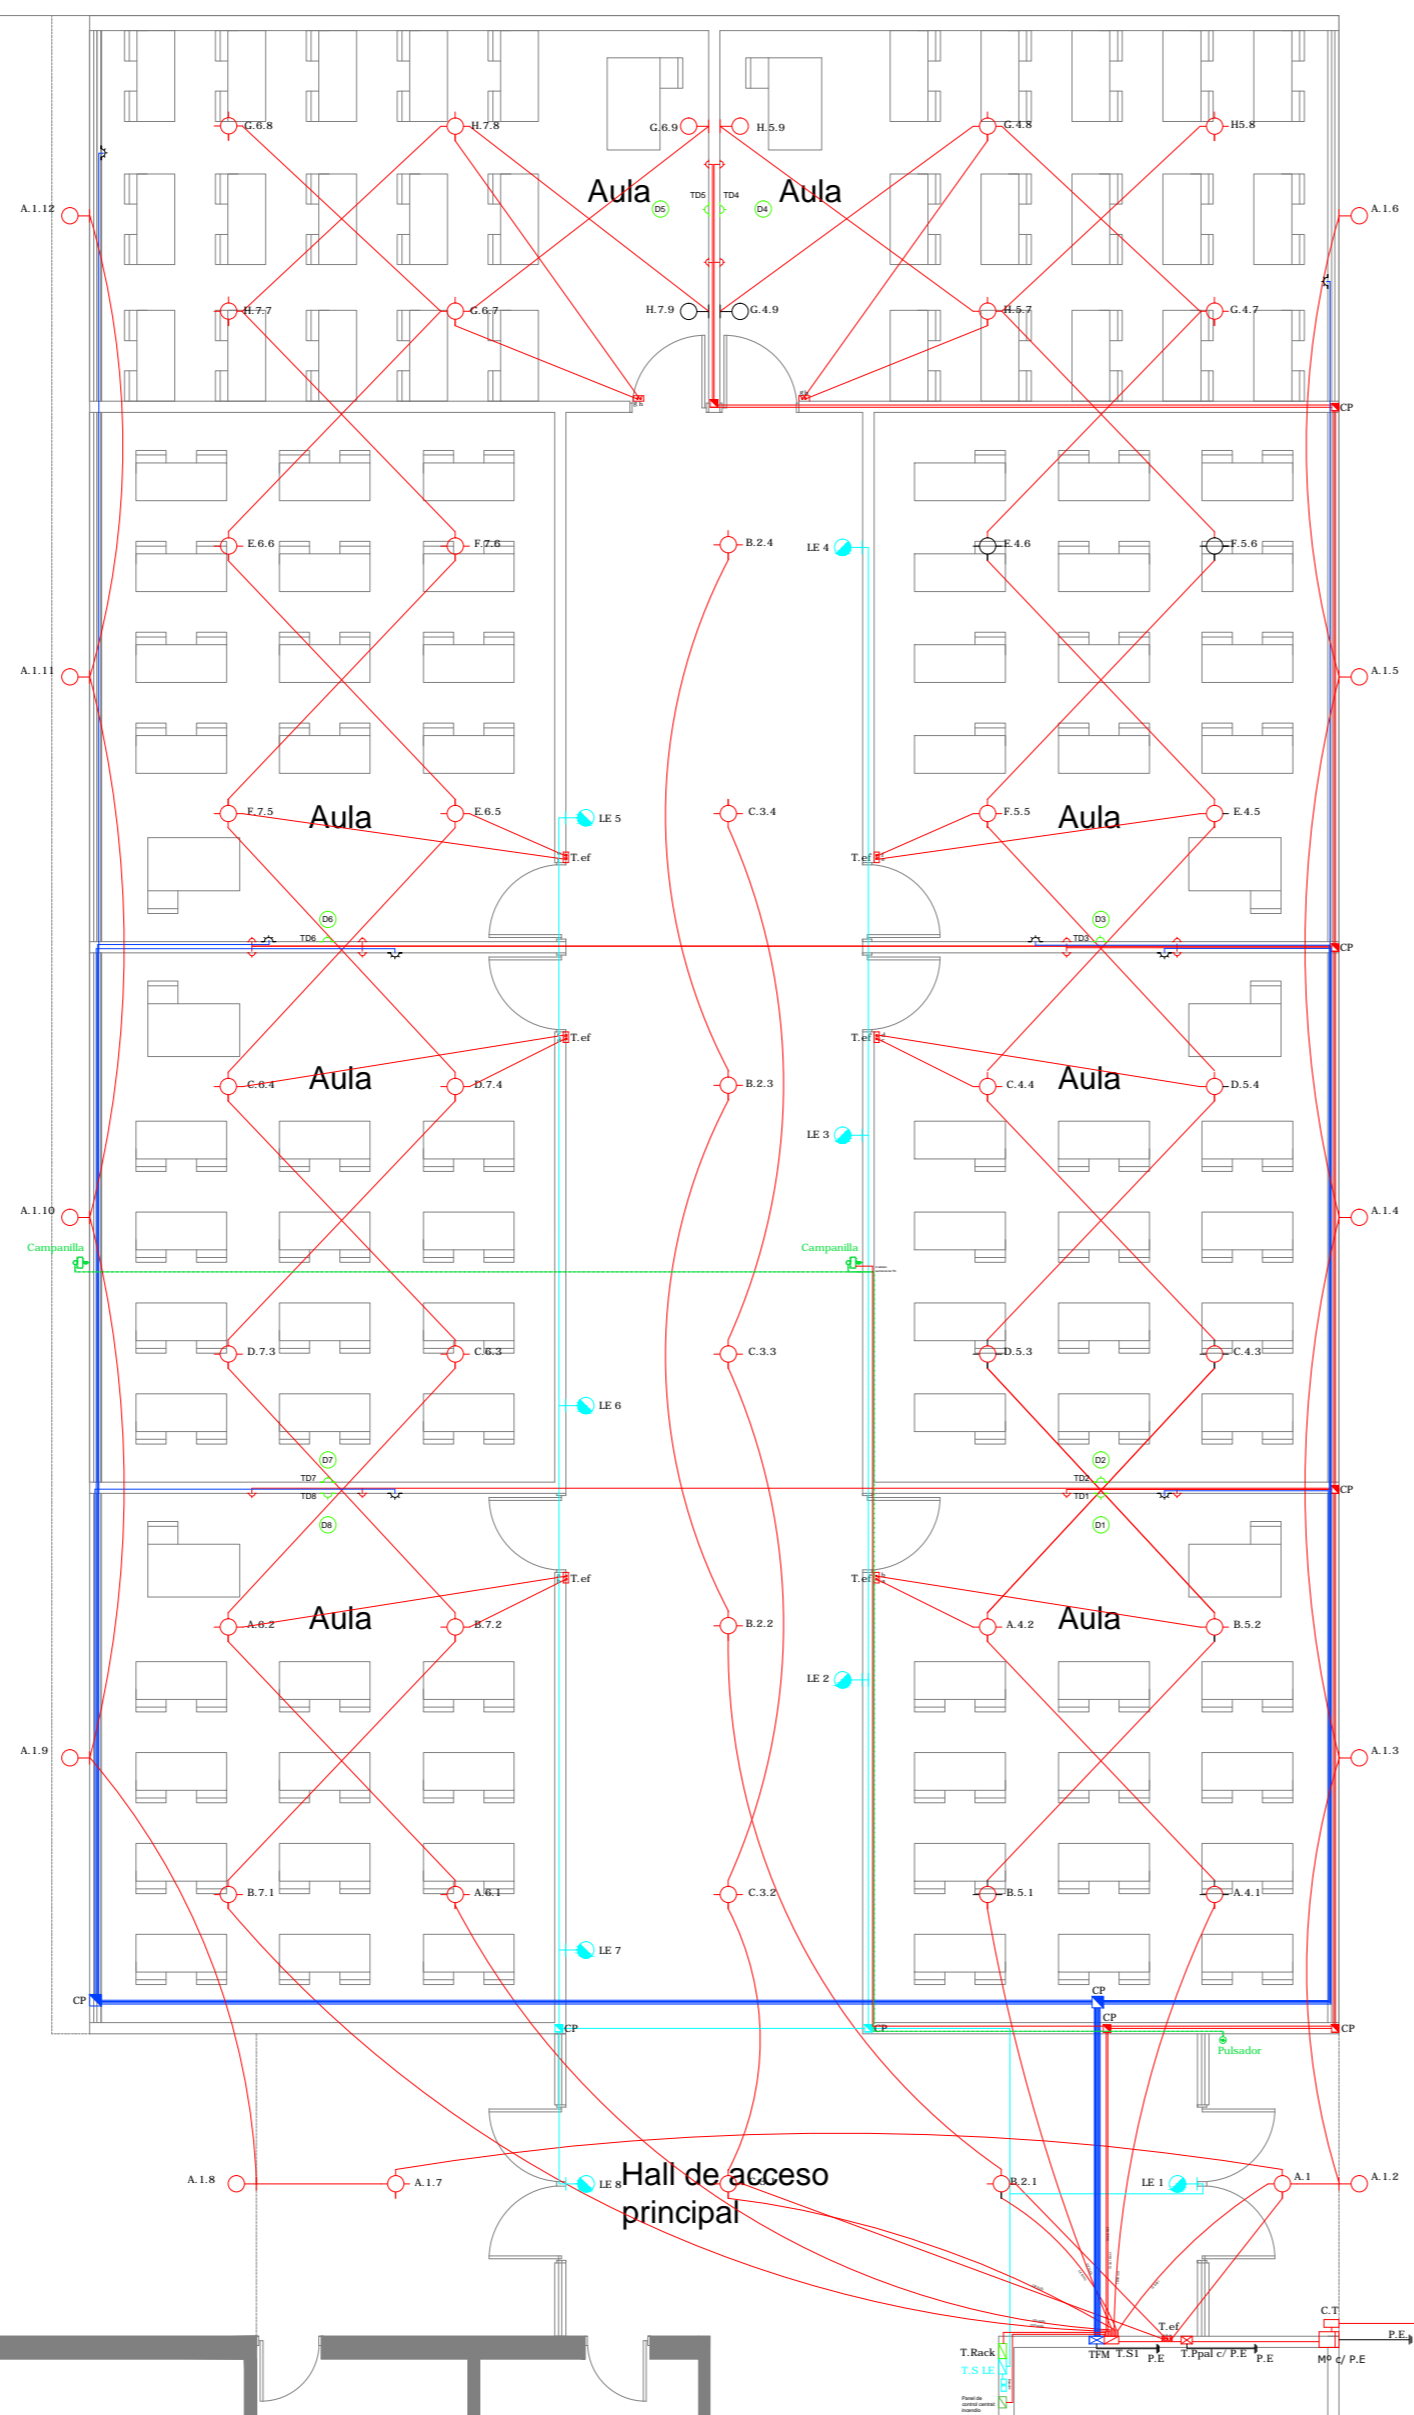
G.6.8
H.7.8
G.6.9
H.5.9
G.4.8
H5.8
A.1.12
Aula
D5
TD5
TD4
D4
Aula
A.1.6
H.7.7
G.6.7
H.7.9
G.4.9
H.5.7
G.4.7
CP
B.2.4
LE 4
E.6.6
F.7.6
E.4.6
F.5.6
A.1.11
A.1.5
F.7.5
Aula
E.6.5
LE 5
C.3.4
F.5.5
Aula
E.4.5
T.ef
T.ef
D6
D3
TD6
TD3
CP
T.ef
T.ef
C.6.4
Aula
D.7.4
B.2.3
C.4.4
Aula
D.5.4
LE 3
A.1.10
A.1.4
Campanilla
Campanilla
D.7.3
C.6.3
C.3.3
D.5.3
C.4.3
LE 6
D7
D2
TD7
TD2
TD8
TD1
CP
D8
D1
T.ef
T.ef
A.6.2
Aula
B.7.2
B.2.2
A.4.2
Aula
B.5.2
LE 2
A.1.9
A.1.3
B.7.1
A.6.1
C.3.2
B.5.1
A.4.1
LE 7
CP
CP
CP
CP
CP
CP
Pulsador
A.1.8
A.1.7
LE 8
Hall de acceso principal
B.2.1
LE 1
A.1
A.1.2
C.T
T.ef
P.E
T.Rack
TFM
T.S1
P.E
T.Ppal c/ P.E
P.E
Mº c/ P.E
T.S LE
Panel de control central incendio